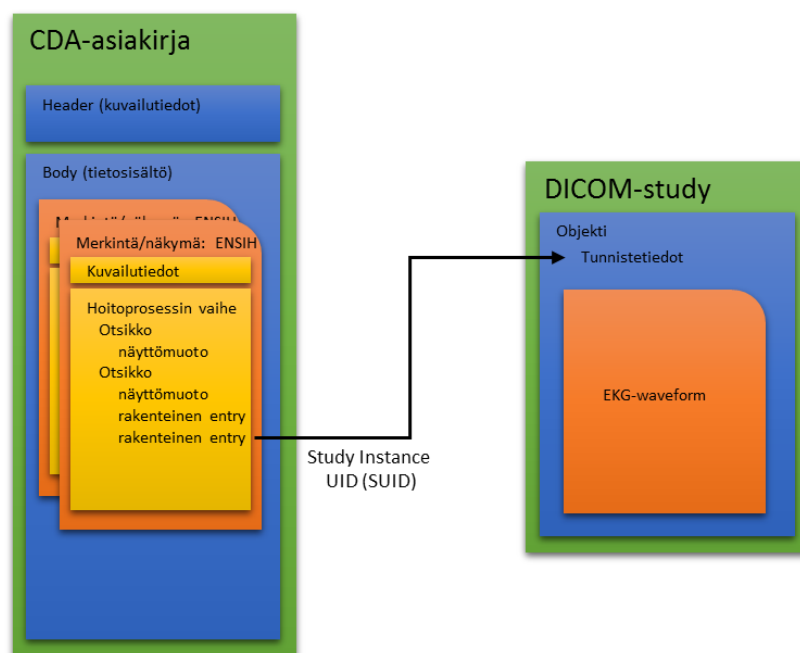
CDA-asiakirja

Header (kuvailutiedot)

Body (tietosisältö)

Merkintä/näkymä: ENSIH

Merkintä/näkymä: ENSIH

Kuvailutiedot

Hoitoprosessin vaihe
Otsikko
näyttömuoto
Otsikko
näyttömuoto
rakenteinen entry
rakenteinen entry

Study Instance
UID (SUID)

DICOM-study

Objekti
Tunnistetiedot

EKG-waveform